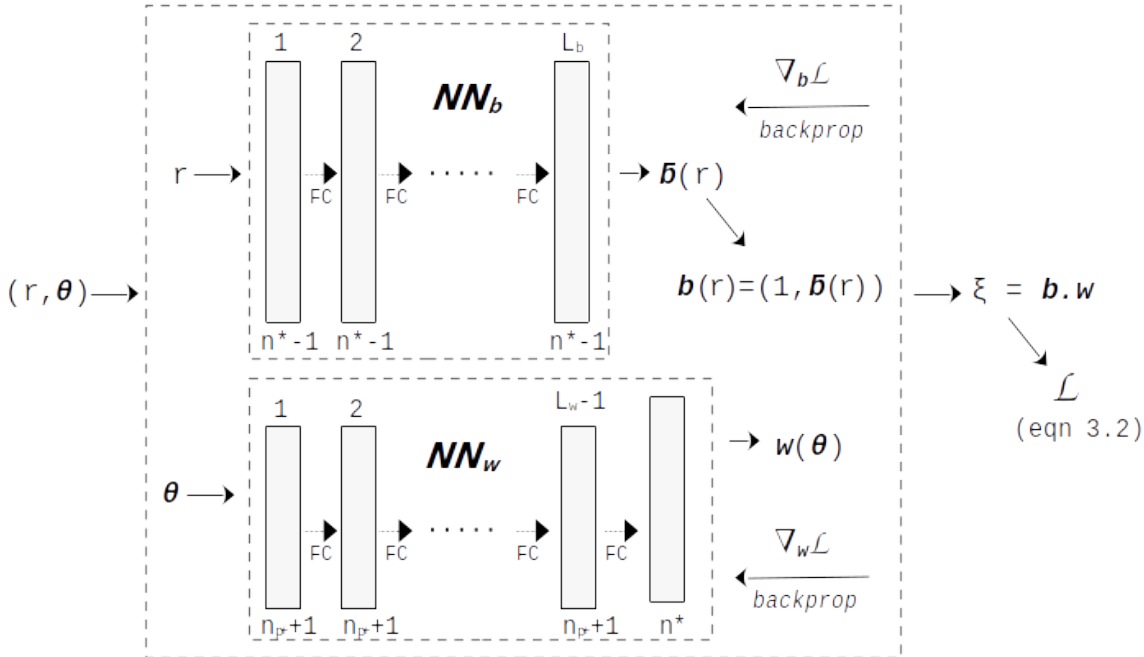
$(r,\boldsymbol{\theta})$

1 2 $L_b$

$NN_b$

r

FC FC ····· FC

$n^*-1$ $n^*-1$ $n^*-1$

$\nabla_{\boldsymbol{b}}\mathcal{L}$

backprop

$\bar{\boldsymbol{b}}(r)$

$\boldsymbol{b}(r)=(1,\bar{\boldsymbol{b}}(r))$

$\xi = \boldsymbol{b}.\boldsymbol{w}$

$\mathcal{L}$

(eqn 3.2)

1 2 $L_w-1$

$NN_w$

$\boldsymbol{\theta}$

FC FC ····· FC FC

$n_{\mathbb{P}}+1$ $n_{\mathbb{P}}+1$ $n_{\mathbb{P}}+1$ $n^*$

$\boldsymbol{w}(\boldsymbol{\theta})$

$\nabla_{\boldsymbol{w}}\mathcal{L}$

backprop